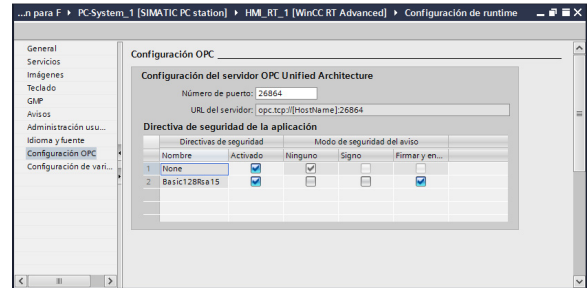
...n para F ▸ PC-System_1 [SIMATIC PC station] ▸ HMI_RT_1 [WinCC RT Advanced] ▸ Configuración de runtime

General
Servicios
Imágenes
Teclado
GMP
Avisos
Administración usu...
Idioma y fuente
Configuración OPC
Configuración de vari...

Configuración OPC

Configuración del servidor OPC Unified Architecture

Número de puerto: 26864

URL del servidor: opc.tcp://[HostName]:26864

Directiva de seguridad de la aplicación

| | Directivas de seguridad | | Modo de seguridad del aviso | | |
|---|---|---|---|---|---|
| | Nombre | Activado | Ninguno | Signo | Firmar y en... |
| 1 | None | ☑ | ☑ | ☐ | ☐ |
| 2 | Basic128Rsa15 | ☑ | ☐ | ☐ | ☑ |